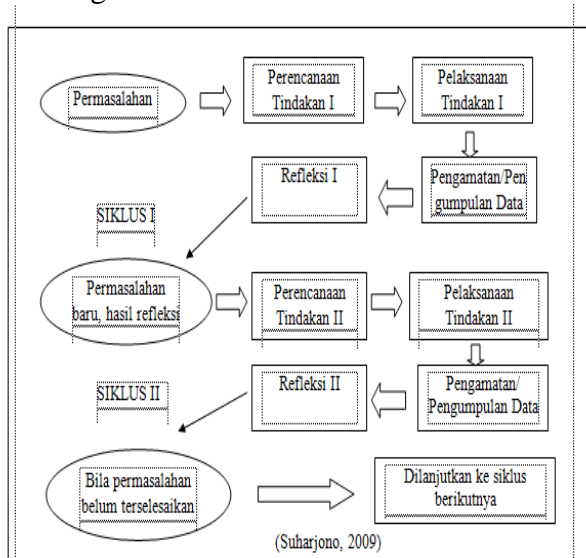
Permasalahan

Perencanaan Tindakan I

Pelaksanaan Tindakan I

Refleksi I

Pengamatan/Pengumpulan Data

SIKLUS I

Permasalahan baru, hasil refleksi

Perencanaan Tindakan II

Pelaksanaan Tindakan II

SIKLUS II

Refleksi II

Pengamatan/ Pengumpulan Data

Bila permasalahan belum terselesaikan

Dilanjutkan ke siklus berikutnya

(Suharjono, 2009)